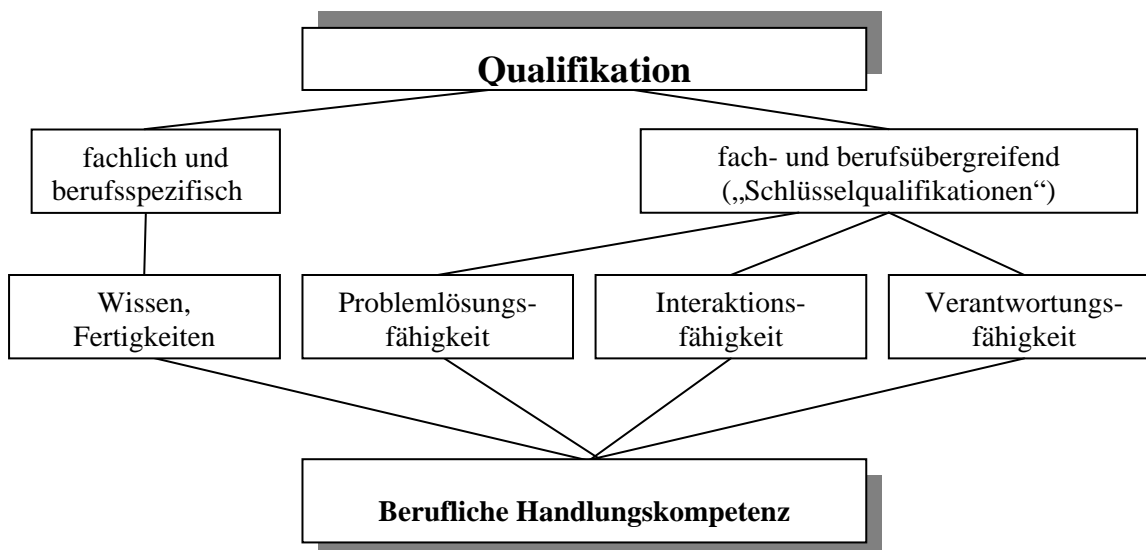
Qualifikation

fachlich und berufsspezifisch

fach- und berufsübergreifend („Schlüsselqualifikationen“)

Wissen, Fertigkeiten

Problemlösungsfähigkeit

Interaktionsfähigkeit

Verantwortungsfähigkeit

Berufliche Handlungskompetenz